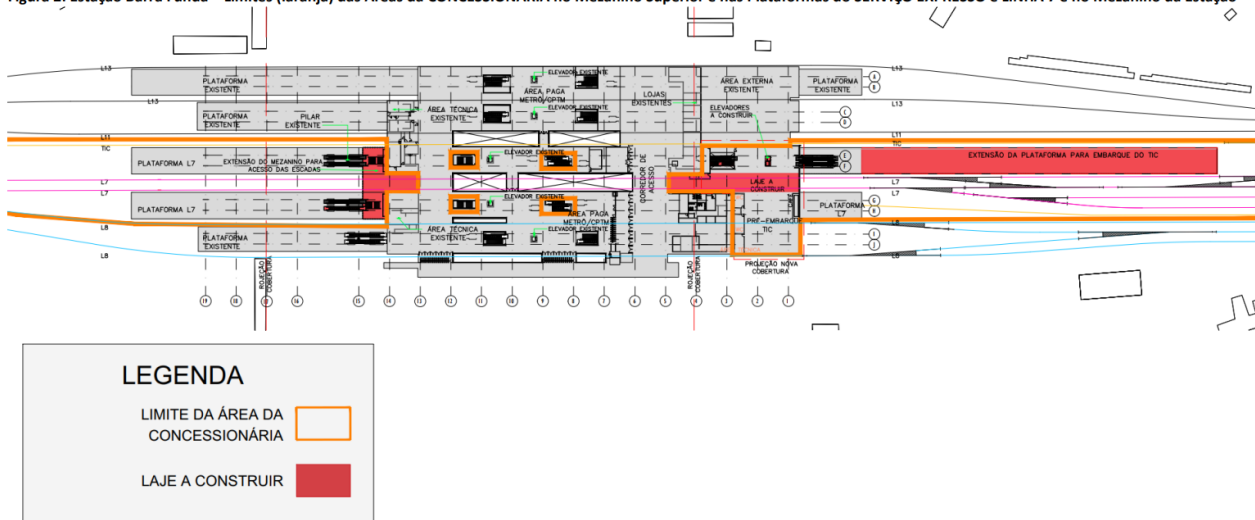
Figura 2: Estação Barra Funda – Limites (laranja) das Áreas da CONCESSIONÁRIA no Mezanino Superior e nas Plataformas do SERVIÇO EXPRESSO e LINHA 7 e no Mezanino da Estação

L13
PLATAFORMA EXISTENTE
ELEVADOR EXISTENTE
ÁREA PAGA METRÔ/CPTM
ELEVADOR EXISTENTE
ÁREA EXTERNA EXISTENTE
PLATAFORMA EXISTENTE
L13
PLATAFORMA EXISTENTE
PILAR EXISTENTE
ÁREA TÉCNICA EXISTENTE
LOJAS EXISTENTES
ELEVADORES A CONSTRUIR
L13
L11
TIC
PLATAFORMA L7
EXTENSÃO DO MEZANINO PARA ACESSO DAS ESCADAS
ELEVADOR EXISTENTE
CORREDOR DE ACESSO
EXTENSÃO DA PLATAFORMA PARA EMBARQUE DO TIC
L11
TIC
L7
L7
LAJE A CONSTRUIR
L7
L7
PLATAFORMA L7
ELEVADOR EXISTENTE
ÁREA PAGA METRÔ/CPTM
PRÉ-EMBARQUE TIC
PLATAFORMA L7
L8
PLATAFORMA EXISTENTE
ÁREA TÉCNICA EXISTENTE
ELEVADOR EXISTENTE
L8
L8
PROJEÇÃO COBERTURA
PROJEÇÃO COBERTURA
PROJEÇÃO NOVA COBERTURA
19 18 17 16 15 14 13 12 11 10 9 8 7 6 5 4 3 2 1

LEGENDA
LIMITE DA ÁREA DA CONCESSIONÁRIA
LAJE A CONSTRUIR